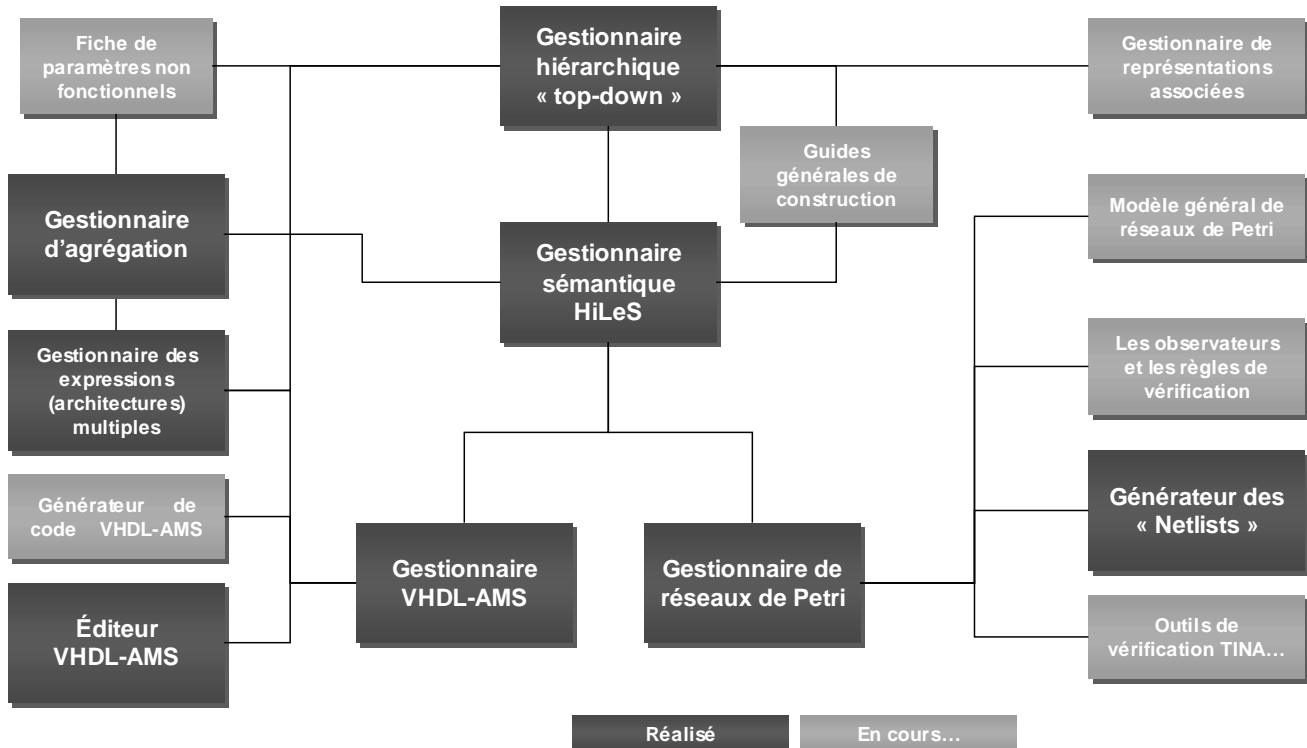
Fiche de paramètres non fonctionnels

Gestionnaire hiérarchique « top-down »

Gestionnaire de représentations associées

Guides générales de construction

Gestionnaire d'agrégation

Gestionnaire sémantique HiLeS

Modèle général de réseaux de Petri

Gestionnaire des expressions (architectures) multiples

Les observateurs et les règles de vérification

Générateur de code VHDL-AMS

Générateur des « Netlists »

Gestionnaire VHDL-AMS

Gestionnaire de réseaux de Petri

Éditeur VHDL-AMS

Outils de vérification TINA…

Réalisé

En cours…